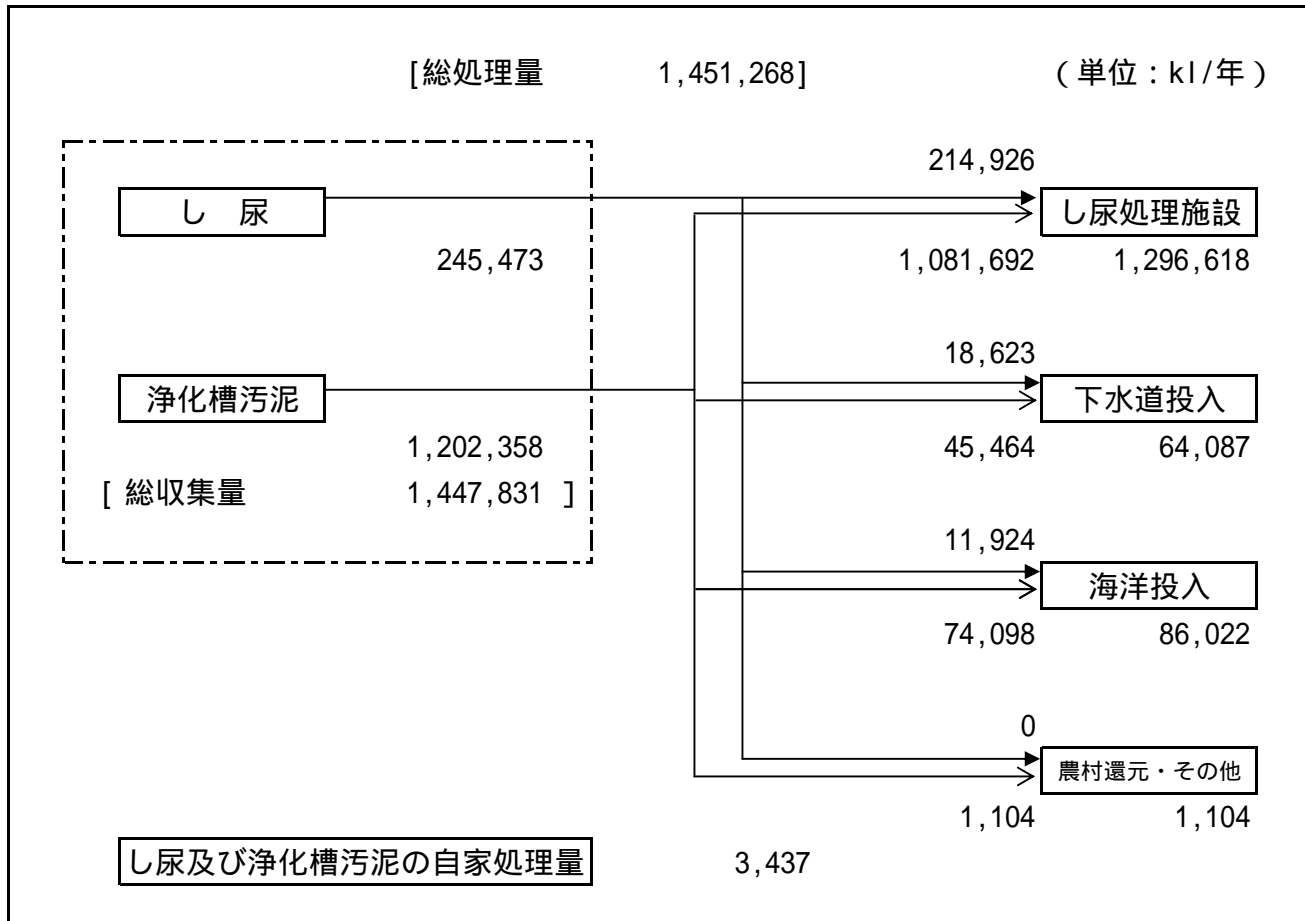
[総処理量 1,451,268] (単位：kl/年)

し 尿

245,473

浄化槽汚泥

1,202,358

[ 総収集量 1,447,831 ]

214,926

し尿処理施設

1,081,692 1,296,618

18,623

下水道投入

45,464 64,087

11,924

海洋投入

74,098 86,022

0

農村還元・その他

1,104 1,104

し尿及び浄化槽汚泥の自家処理量 3,437